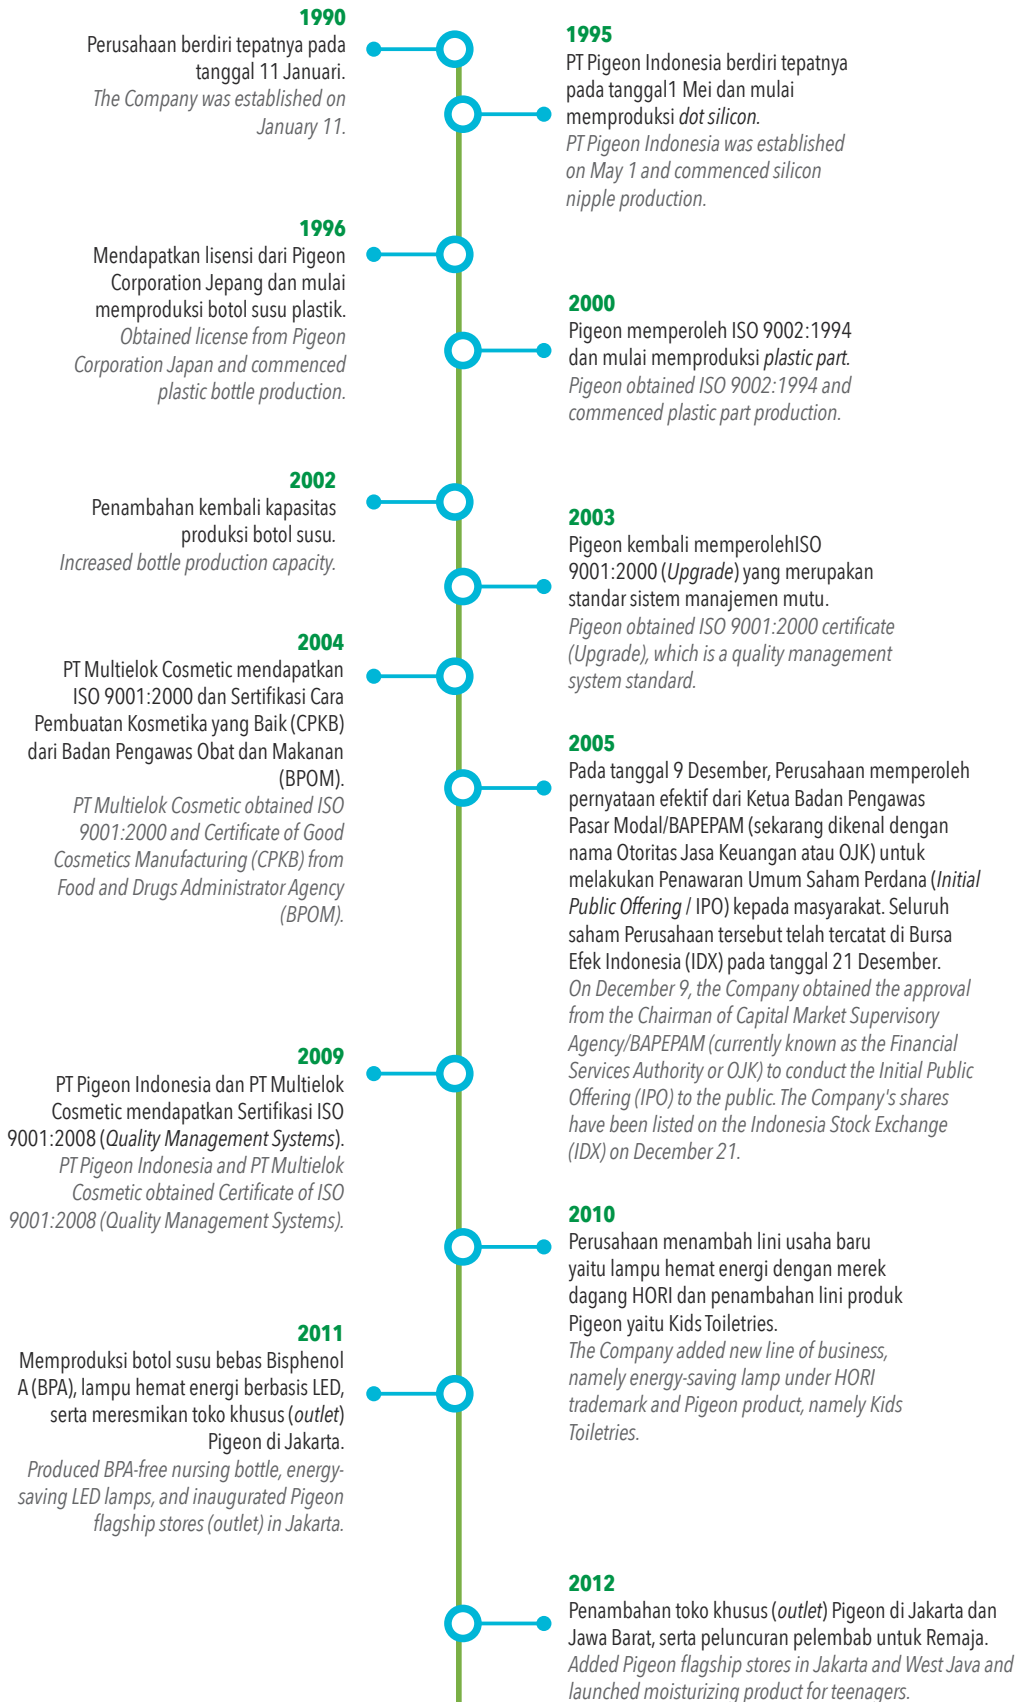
1990
Perusahaan berdiri tepatnya pada tanggal 11 Januari.
The Company was established on January 11.

1995
PT Pigeon Indonesia berdiri tepatnya pada tanggal1 Mei dan mulai memproduksi dot silicon.
PT Pigeon Indonesia was established on May 1 and commenced silicon nipple production.

1996
Mendapatkan lisensi dari Pigeon Corporation Jepang dan mulai memproduksi botol susu plastik.
Obtained license from Pigeon Corporation Japan and commenced plastic bottle production.

2000
Pigeon memperoleh ISO 9002:1994 dan mulai memproduksi plastic part.
Pigeon obtained ISO 9002:1994 and commenced plastic part production.

2002
Penambahan kembali kapasitas produksi botol susu.
Increased bottle production capacity.

2003
Pigeon kembali memperolehISO 9001:2000 (Upgrade) yang merupakan standar sistem manajemen mutu.
Pigeon obtained ISO 9001:2000 certificate (Upgrade), which is a quality management system standard.

2004
PT Multielok Cosmetic mendapatkan ISO 9001:2000 dan Sertifikasi Cara Pembuatan Kosmetika yang Baik (CPKB) dari Badan Pengawas Obat dan Makanan (BPOM).
PT Multielok Cosmetic obtained ISO 9001:2000 and Certificate of Good Cosmetics Manufacturing (CPKB) from Food and Drugs Administrator Agency (BPOM).

2005
Pada tanggal 9 Desember, Perusahaan memperoleh pernyataan efektif dari Ketua Badan Pengawas Pasar Modal/BAPEPAM (sekarang dikenal dengan nama Otoritas Jasa Keuangan atau OJK) untuk melakukan Penawaran Umum Saham Perdana (Initial Public Offering / IPO) kepada masyarakat. Seluruh saham Perusahaan tersebut telah tercatat di Bursa Efek Indonesia (IDX) pada tanggal 21 Desember.
On December 9, the Company obtained the approval from the Chairman of Capital Market Supervisory Agency/BAPEPAM (currently known as the Financial Services Authority or OJK) to conduct the Initial Public Offering (IPO) to the public. The Company's shares have been listed on the Indonesia Stock Exchange (IDX) on December 21.

2009
PT Pigeon Indonesia dan PT Multielok Cosmetic mendapatkan Sertifikasi ISO 9001:2008 (Quality Management Systems).
PT Pigeon Indonesia and PT Multielok Cosmetic obtained Certificate of ISO 9001:2008 (Quality Management Systems).

2010
Perusahaan menambah lini usaha baru yaitu lampu hemat energi dengan merek dagang HORI dan penambahan lini produk Pigeon yaitu Kids Toiletries.
The Company added new line of business, namely energy-saving lamp under HORI trademark and Pigeon product, namely Kids Toiletries.

2011
Memproduksi botol susu bebas Bisphenol A (BPA), lampu hemat energi berbasis LED, serta meresmikan toko khusus (outlet) Pigeon di Jakarta.
Produced BPA-free nursing bottle, energy-saving LED lamps, and inaugurated Pigeon flagship stores (outlet) in Jakarta.

2012
Penambahan toko khusus (outlet) Pigeon di Jakarta dan Jawa Barat, serta peluncuran pelembab untuk Remaja.
Added Pigeon flagship stores in Jakarta and West Java and launched moisturizing product for teenagers.